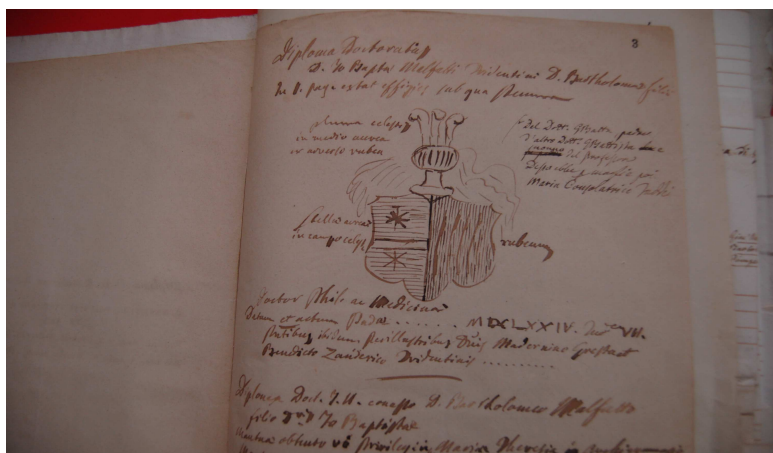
3

Diploma Doctoralis
D. Jo. Baptae Malfatti Mitentini D. Bartholomaei filii
In 1. pagina est effigies sub qua Stemma

plumae celestes
in medio aurea
in aversis rubeae

Dal Dott. Malfatti padre
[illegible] Dott. Malfatti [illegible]
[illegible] il professore
Depositato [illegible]
Maria Complatrile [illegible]

stellae aureae
in campo celeste

rubeum

Doctor Philos. ac Medicinae
Datum et actum Padue . . . . . . MDCLXXIV. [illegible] VII.
Praesentibus ibidem Perillustribus Dnis Moderatoribus Gregorio
Benedicto Zanderio Bodentiniis . . . . . . . .

Diploma Doct. I. U. concessum D. Bartholomaeo Malfatti
filio D.ni Jo. Baptistae
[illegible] obtento ex Privilegio Mariae Theresiae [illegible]